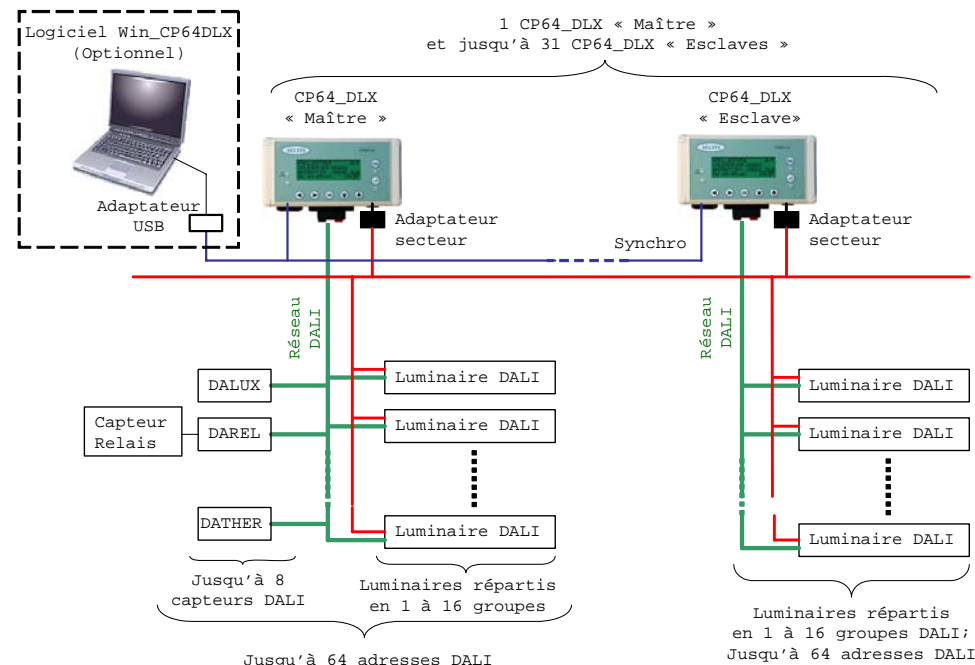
Logiciel Win_CP64DLX
(Optionnel)

Adaptateur
USB

1 CP64_DLX « Maître »
et jusqu'à 31 CP64_DLX « Esclaves »

CP64_DLX
« Maître »

Adaptateur
secteur

CP64_DLX
« Esclave»

Adaptateur
secteur

Synchro

Réseau
DALI

DALUX

Capteur
Relais

DAREL

DATHER

Luminaire DALI

Luminaire DALI

Luminaire DALI

Jusqu'à 8
capteurs DALI

Luminaires répartis
en 1 à 16 groupes

Jusqu'à 64 adresses DALI

Réseau
DALI

Luminaire DALI

Luminaire DALI

Luminaire DALI

Luminaires répartis
en 1 à 16 groupes DALI;
Jusqu'à 64 adresses DALI